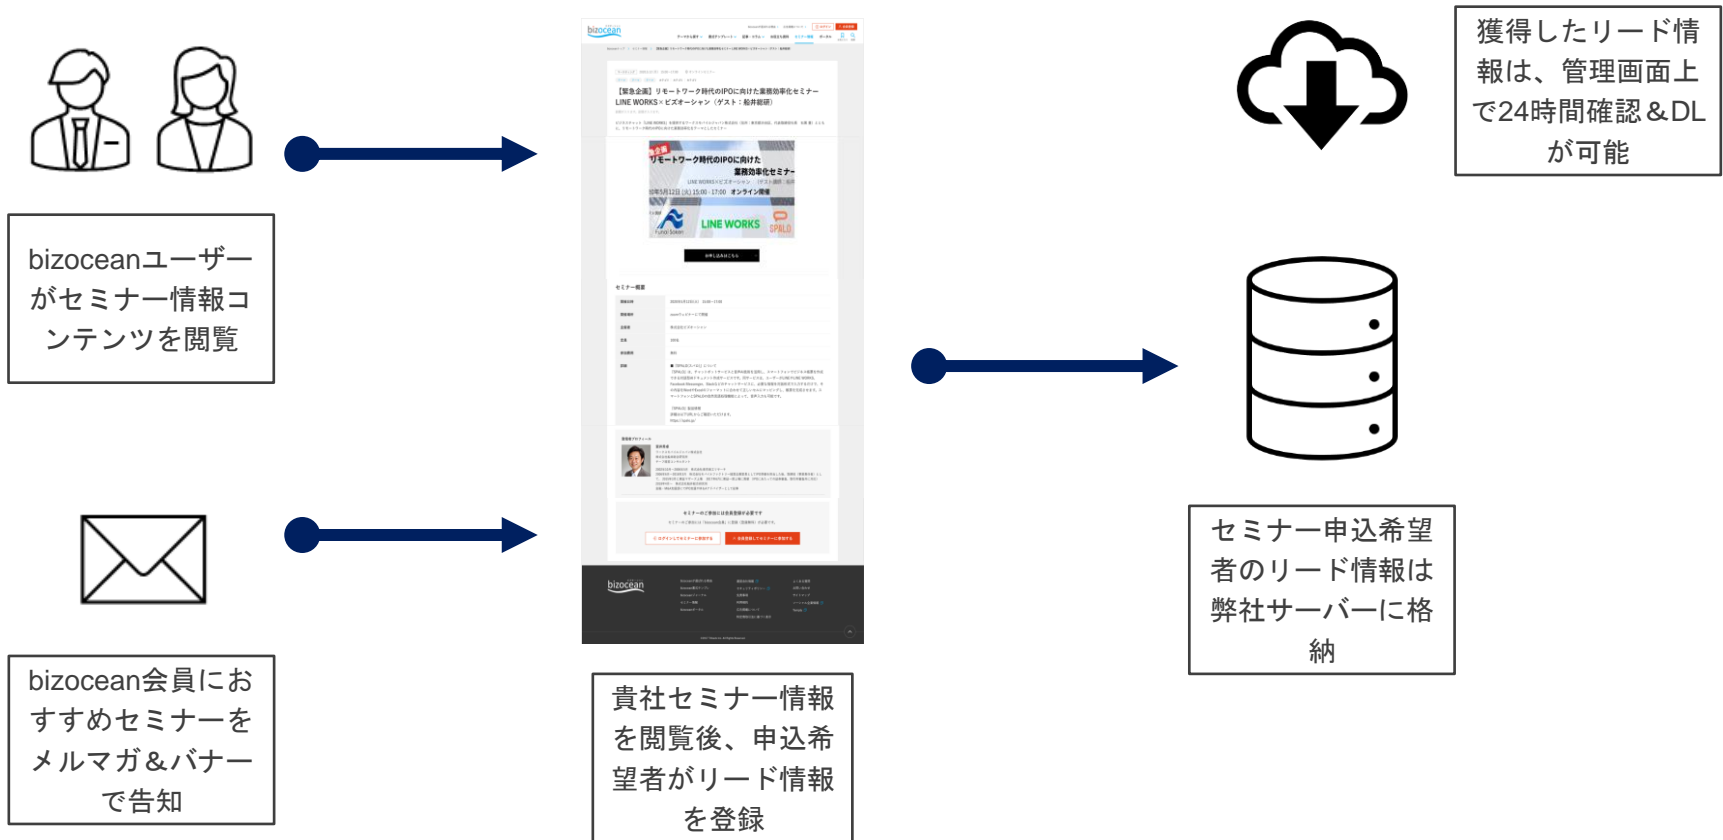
bizoceanユーザーがセミナー情報コンテンツを閲覧

bizocean会員におすすめセミナーをメルマガ&バナーで告知

bizocean

【緊急企画】リモートワーク時代のIPOに向けた業務効率化セミナー LINE WORKS×ビズオーシャン（ゲスト：船井総研）

リモートワーク時代のIPOに向けた業務効率化セミナー

オンライン開催

LINE WORKS

SPALO

セミナー概要

bizocean

貴社セミナー情報を閲覧後、申込希望者がリード情報を登録

獲得したリード情報は、管理画面上で24時間確認&DLが可能

セミナー申込希望者のリード情報は弊社サーバーに格納